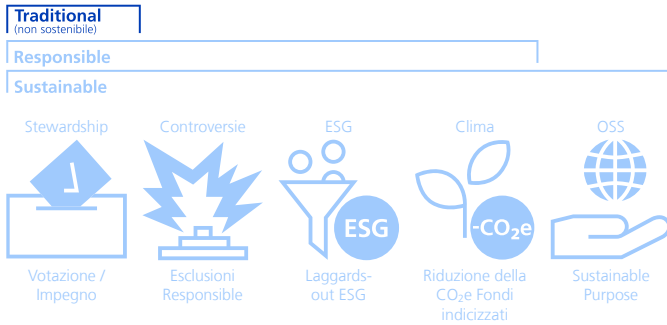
Traditional
(non sostenibile)

Responsible

Sustainable

Stewardship

Controversie

ESG

Clima

OSS

ESG

-$CO_2e$

Votazione / Impegno

Esclusioni Responsible

Laggards-out ESG

Riduzione della $CO_2e$ Fondi indicizzati

Sustainable Purpose